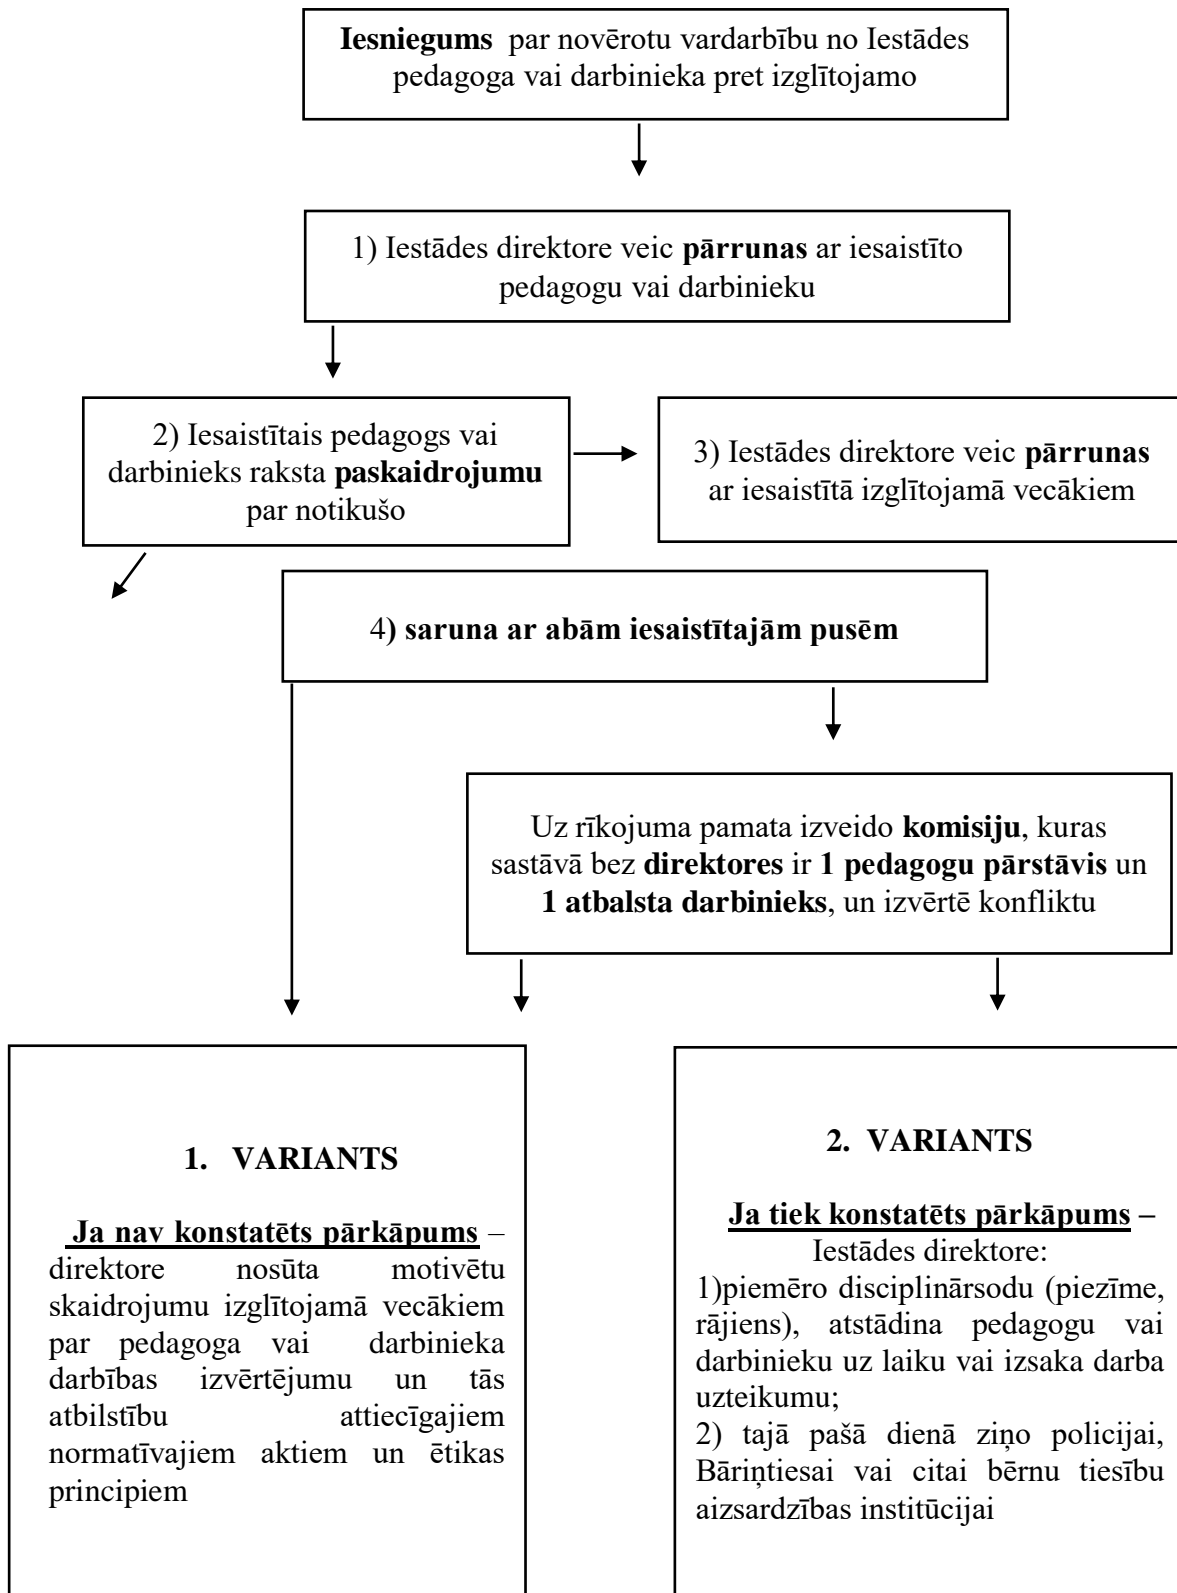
**Iesniegums** par novērotu vardarbību no Iestādes pedagoga vai darbinieka pret izglītojamo

1) Iestādes direktore veic **pārrunas** ar iesaistīto pedagogu vai darbinieku

2) Iesaistītais pedagogs vai darbinieks raksta **paskaidrojumu** par notikušo

3) Iestādes direktore veic **pārrunas** ar iesaistītā izglītojamā vecākiem

4**) saruna ar abām iesaistītajām pusēm**

Uz rīkojuma pamata izveido **komisiju**, kuras sastāvā bez **direktores** ir **1 pedagogu pārstāvis** un **1 atbalsta darbinieks**, un izvērtē konfliktu

**1. VARIANTS**

**Ja nav konstatēts pārkāpums** – direktore nosūta motivētu skaidrojumu izglītojamā vecākiem par pedagoga vai darbinieka darbības izvērtējumu un tās atbilstību attiecīgajiem normatīvajiem aktiem un ētikas principiem

**2. VARIANTS**

**Ja tiek konstatēts pārkāpums –**
Iestādes direktore:
1)piemēro disciplinārsodu (piezīme, rājiens), atstādina pedagogu vai darbinieku uz laiku vai izsaka darba uzteikumu;
2) tajā pašā dienā ziņo policijai, Bāriņtiesai vai citai bērnu tiesību aizsardzības institūcijai